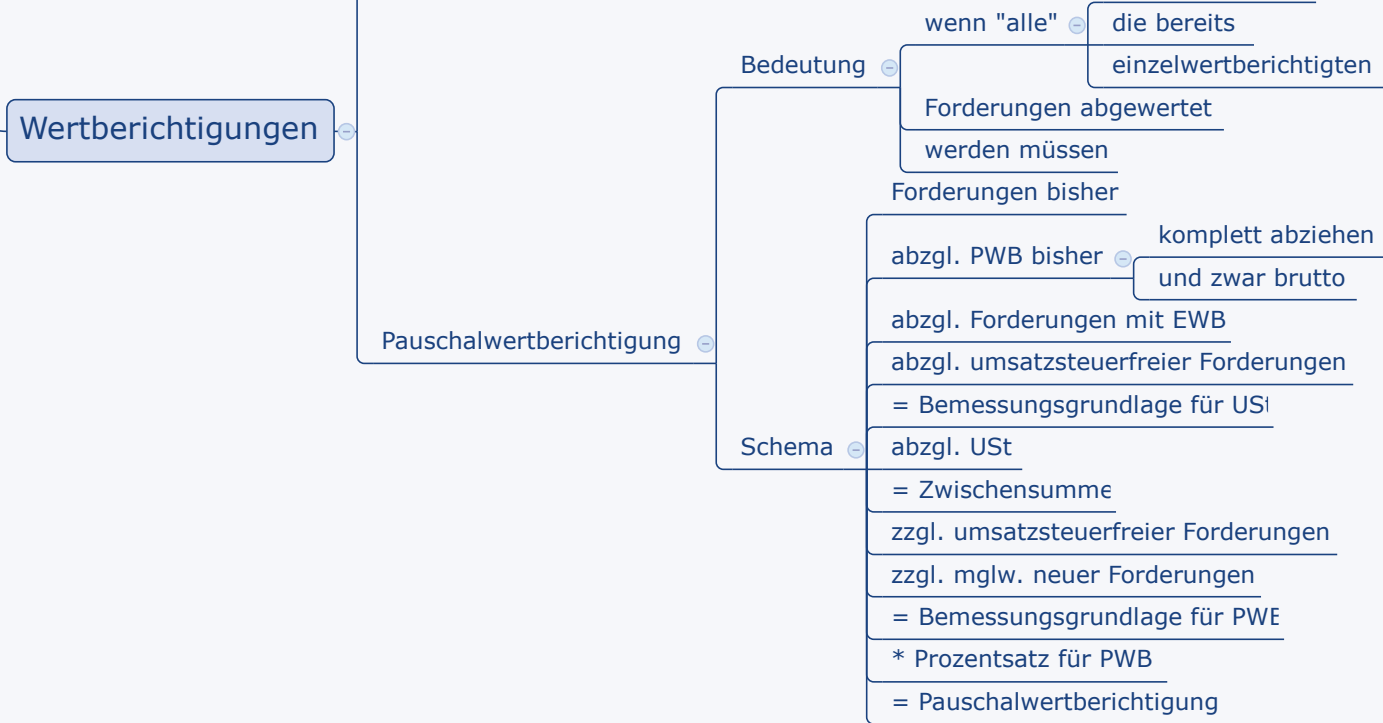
Wertberichtigungen

Pauschalwertberichtigung

Bedeutung

wenn "alle"

die bereits

einzelwertberichtigten

Forderungen abgewertet

werden müssen

Schema

Forderungen bisher

abzgl. PWB bisher

komplett abziehen

und zwar brutto

abzgl. Forderungen mit EWB

abzgl. umsatzsteuerfreier Forderungen

= Bemessungsgrundlage für USt

abzgl. USt

= Zwischensumme

zzgl. umsatzsteuerfreier Forderungen

zzgl. mglw. neuer Forderungen

= Bemessungsgrundlage für PWB

* Prozentsatz für PWB

= Pauschalwertberichtigung